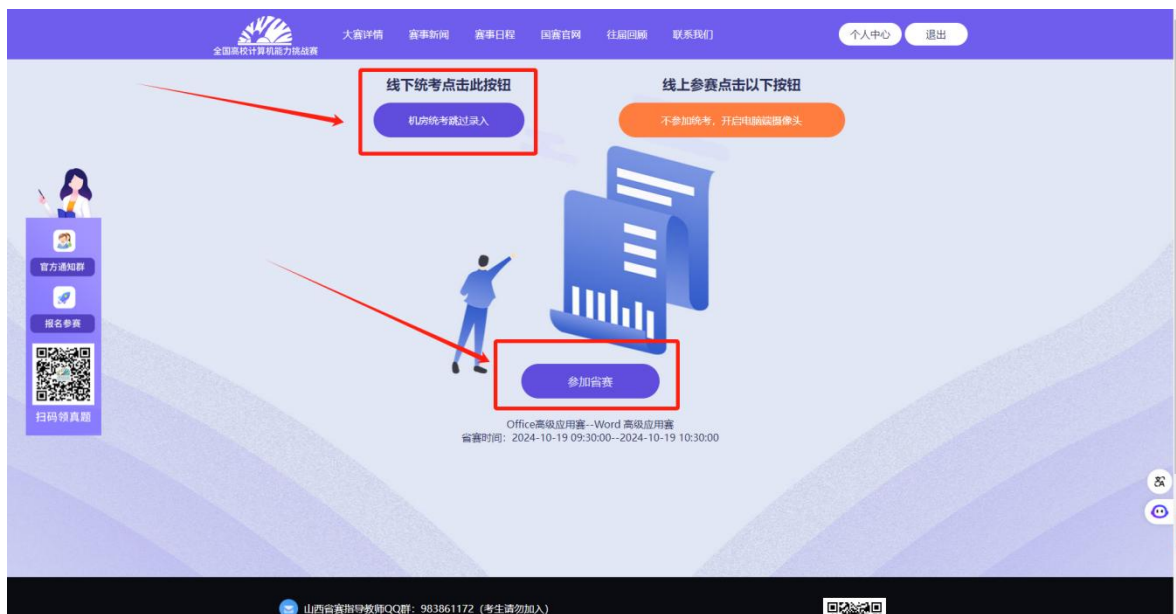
全国高校计算机能力挑战赛

大赛详情 赛事新闻 赛事日程 国赛官网 往届回顾 联系我们

个人中心 退出

线下统考点击此按钮

机房统考跳过录入

线上参赛点击以下按钮

不参加统考，开启电脑摄像头

官方通知群

报名参赛

扫码领真题

参加省赛

Office高级应用赛--Word 高级应用赛
省赛时间：2024-10-19 09:30:00--2024-10-19 10:30:00

山西省赛指导教师QQ群：983861172（考生请勿加入）